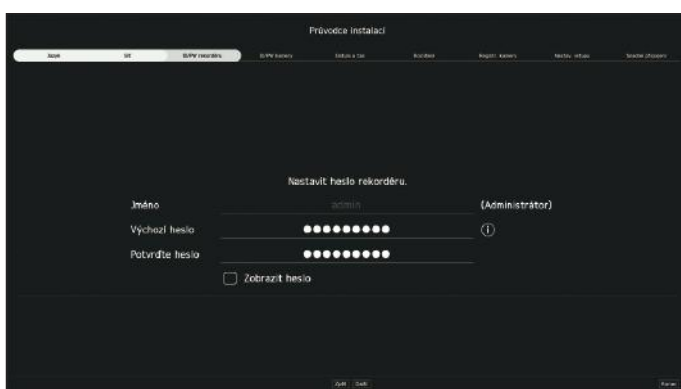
Průvodce instalací

Jazyk
Síť
ID/PW rekordéru
ID/PW kamery
Datum a čas
Rozlišení
Registr. kamery
Nastav. actions
Snadné připojení

Nastavit heslo rekordéru.

Jméno
admin
(Administrátor)

Výchozí heslo
●●●●●●●●●

Potvrďte heslo
●●●●●●●●●

Zobrazit heslo

Zpět
Další
Konec